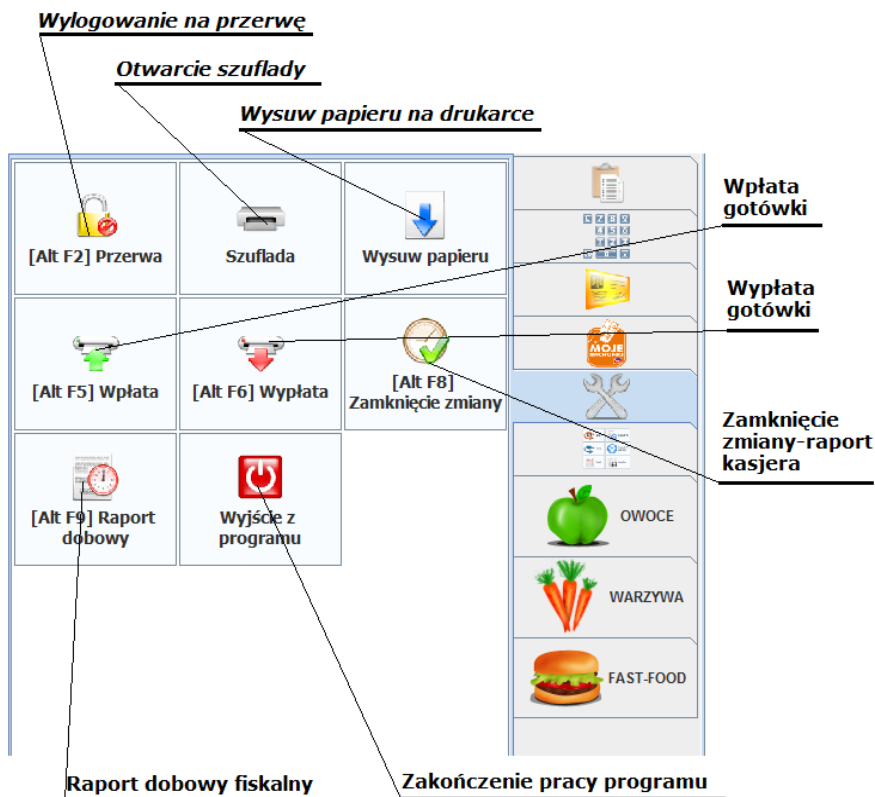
Wylogowanie na przerwę

Otwarcie szuflady

Wysuw papieru na drukarce

Wpłata gotówki

Wypłata gotówki

[Alt F2] Przerwa

Szuflada

Wysuw papieru

[Alt F5] Wpłata

[Alt F6] Wypłata

[Alt F8] Zamknięcie zmiany

MOJE

Zamknięcie zmiany-raport kasjera

[Alt F9] Raport dobowy

Wyjście z programu

OWOCE

WARZYWA

FAST-FOOD

Raport dobowy fiskalny

Zakończenie pracy programu